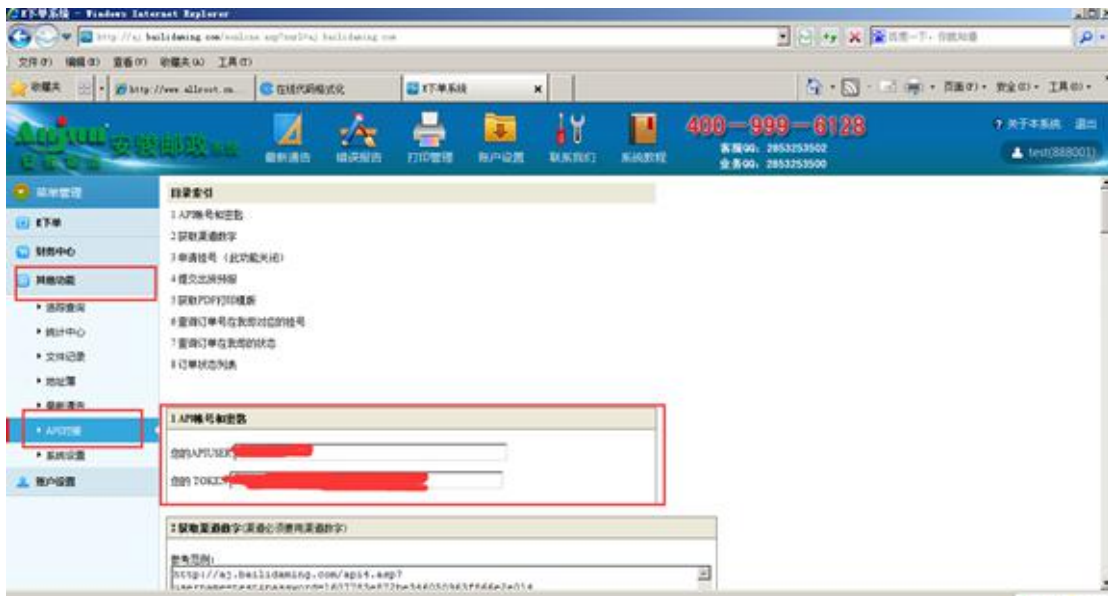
E下单系统 - Windows Internet Explorer

http://aj.bailidaming.com/

文件(F) 编辑(E) 查看(V) 收藏夹(A) 工具(T)

收藏夹 | http://www.allrust.co... | 在线代码格式化 | E下单系统

页面(P) 安全(S) 工具(O)

Anjun 安骏邮政系统

最新通告 错误报告 打印管理 账户设置 联系我们 系统教程

400—999—6128

客服QQ: 2853253502
业务QQ: 2853253500

? 关于本系统 退出

test(888001)

菜单管理

E下单

财务中心

其他功能

• 运踪查询
• 统计中心
• 文件记录
• 地址簿
• 最新通告
• API功能
• 系统设置

账户设置

目录索引

1 API账号和密匙
2 获取渠道数字
3 申请挂号（此功能关闭）
4 提交出货预报
5 获取PDF打印链接
6 查询订单号在我司对应的挂号
7 查询订单在我司的状态
8 订单状态列表

1 API账号和密匙

您的APIUSER

您的 TOKEN

2 获取渠道数字(渠道必须使用渠道数字)

参考范例:
http://aj.bailidaming.com/api4.asp?
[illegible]